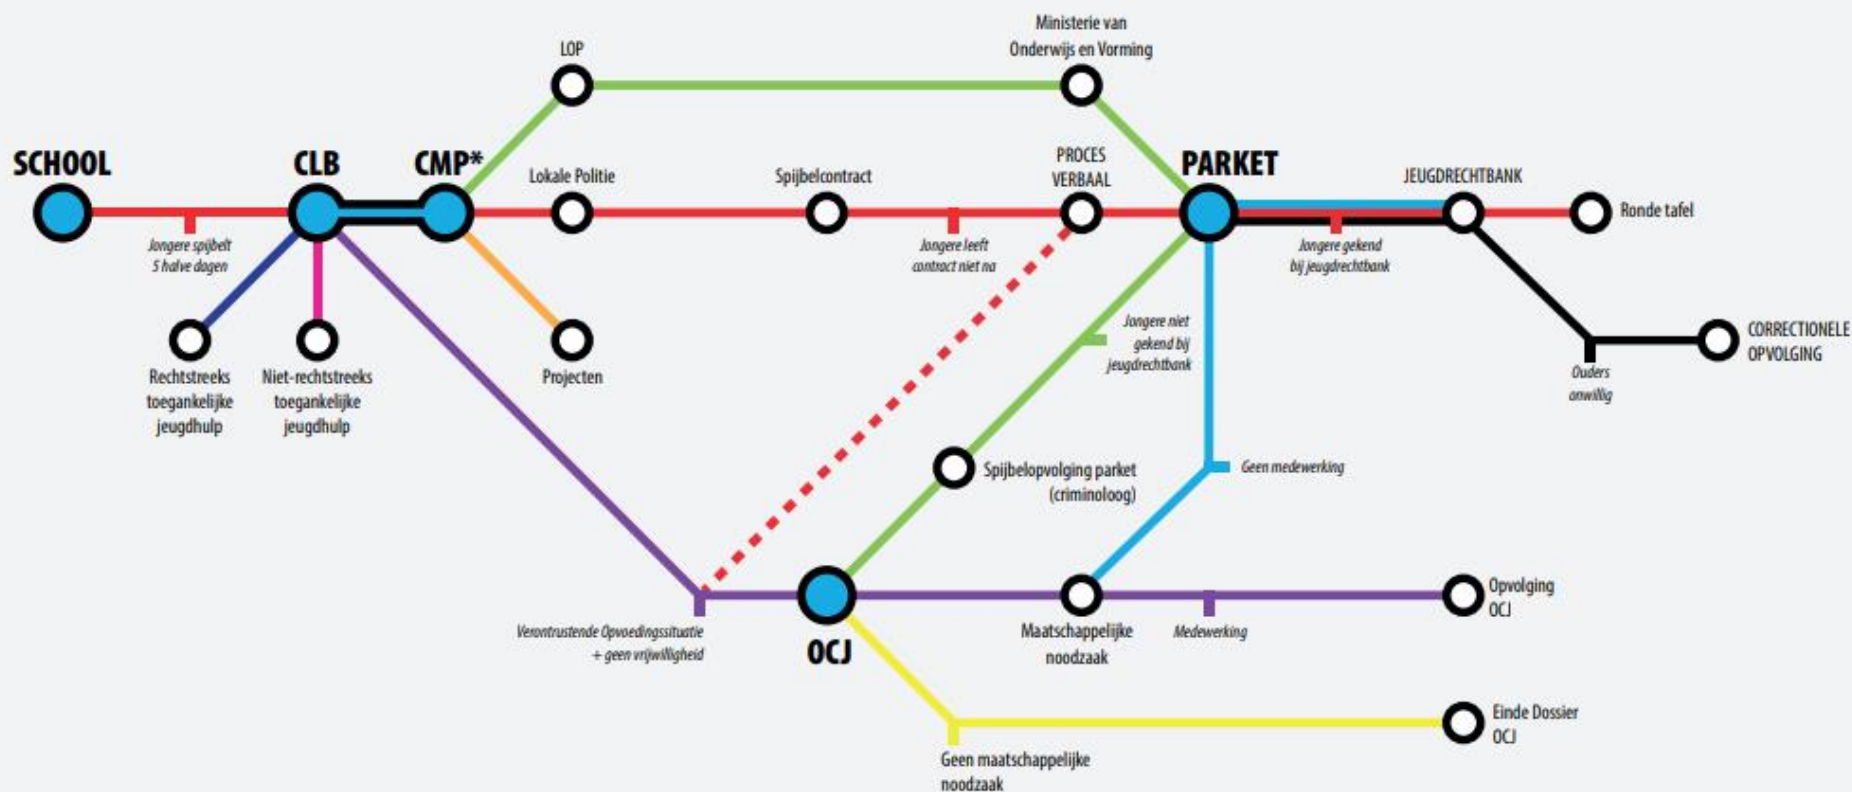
LOP

Ministerie van Onderwijs en Vorming

SCHOOL

CLB

CMP*

Lokale Politie

Spijbelcontract

PROCES VERBAAL

PARKET

JEUGDRECHTBANK

Ronde tafel

Jongere spijbelt 5 halve dagen

Jongere leeft contract niet na

Jongere gekend bij jeugdrechtbank

Rechtstreeks toegankelijke jeugdhulp

Niet-rechtstreeks toegankelijke jeugdhulp

Projecten

Jongere niet gekend bij jeugdrechtbank

Ouders onwillig

CORRECTIONELE OPVOLGING

Spijbelopvolging parket (criminoloog)

Geen medewerking

Verontrustende Opvoedingssituatie + geen vrijwilligheid

OCJ

Maatschappelijke noodzaak

Medewerking

Opvolging OCJ

Einde Dossier OCJ

Geen maatschappelijke noodzaak